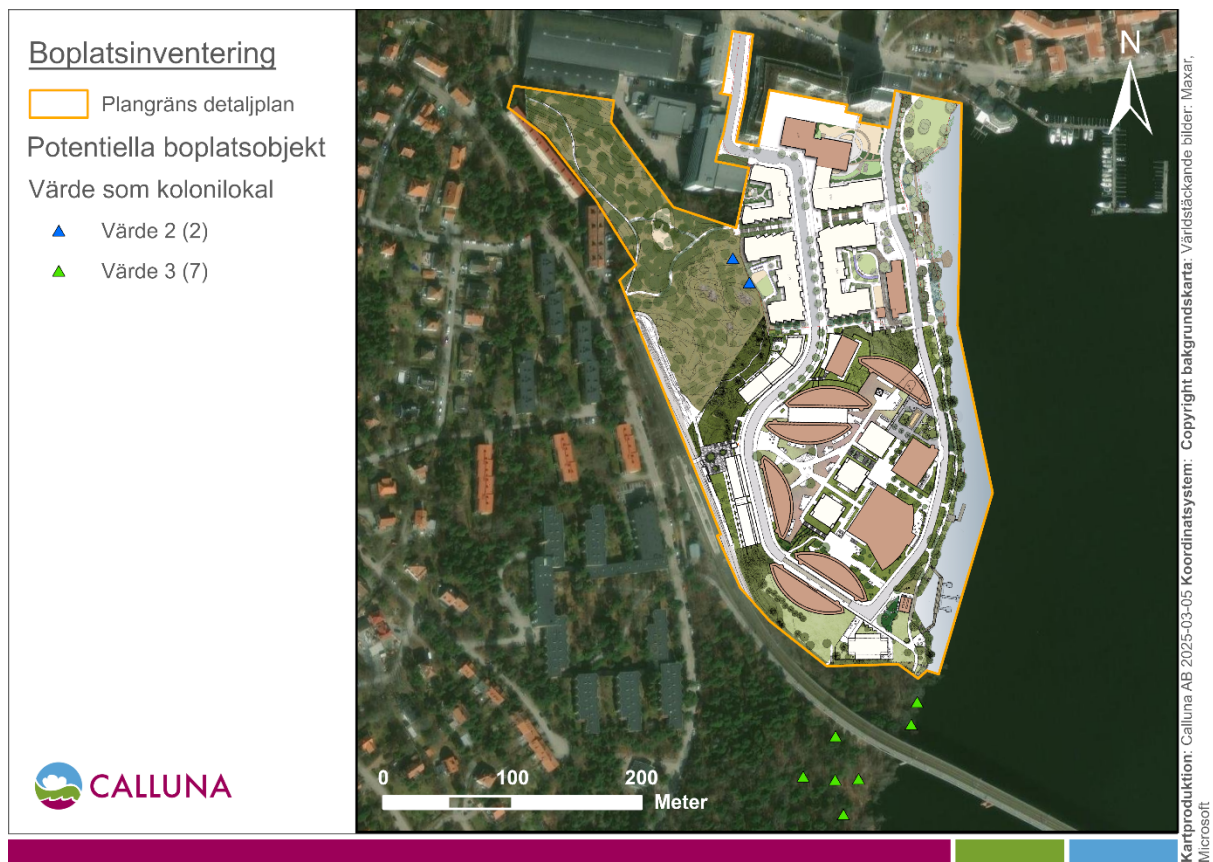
Boplatsinventering

Plangräns detaljplan

Potentiella boplatsobjekt

Värde som kolonilokal

Värde 2 (2)

Värde 3 (7)

CALLUNA

N

0 100 200 Meter

Kartproduktion: Calluna AB 2025-03-05 Koordinatsystem: Copyright bakgrundskarta: Världstäckande bilder: Maxar, Microsoft